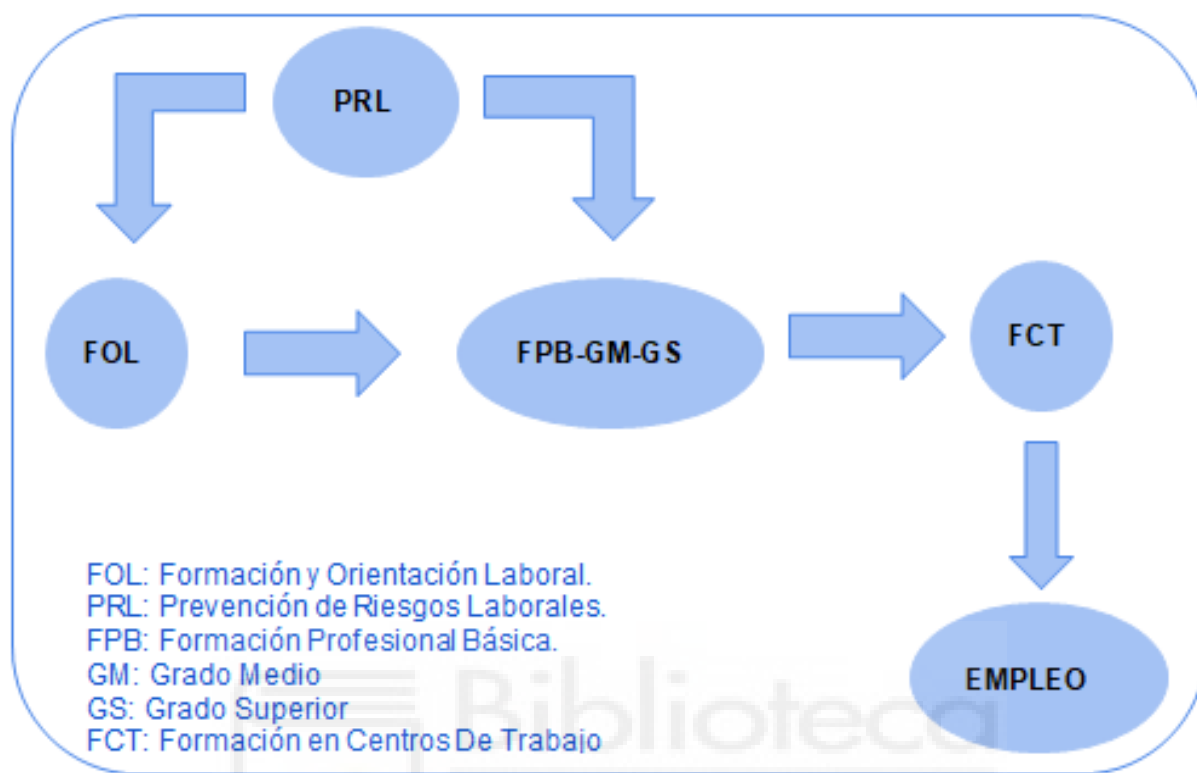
PRL

FOL

FPB-GM-GS

FCT

EMPLEO

FOL: Formación y Orientación Laboral.
PRL: Prevención de Riesgos Laborales.
FPB: Formación Profesional Básica.
GM: Grado Medio
GS: Grado Superior
FCT: Formación en Centros De Trabajo

Biblioteca